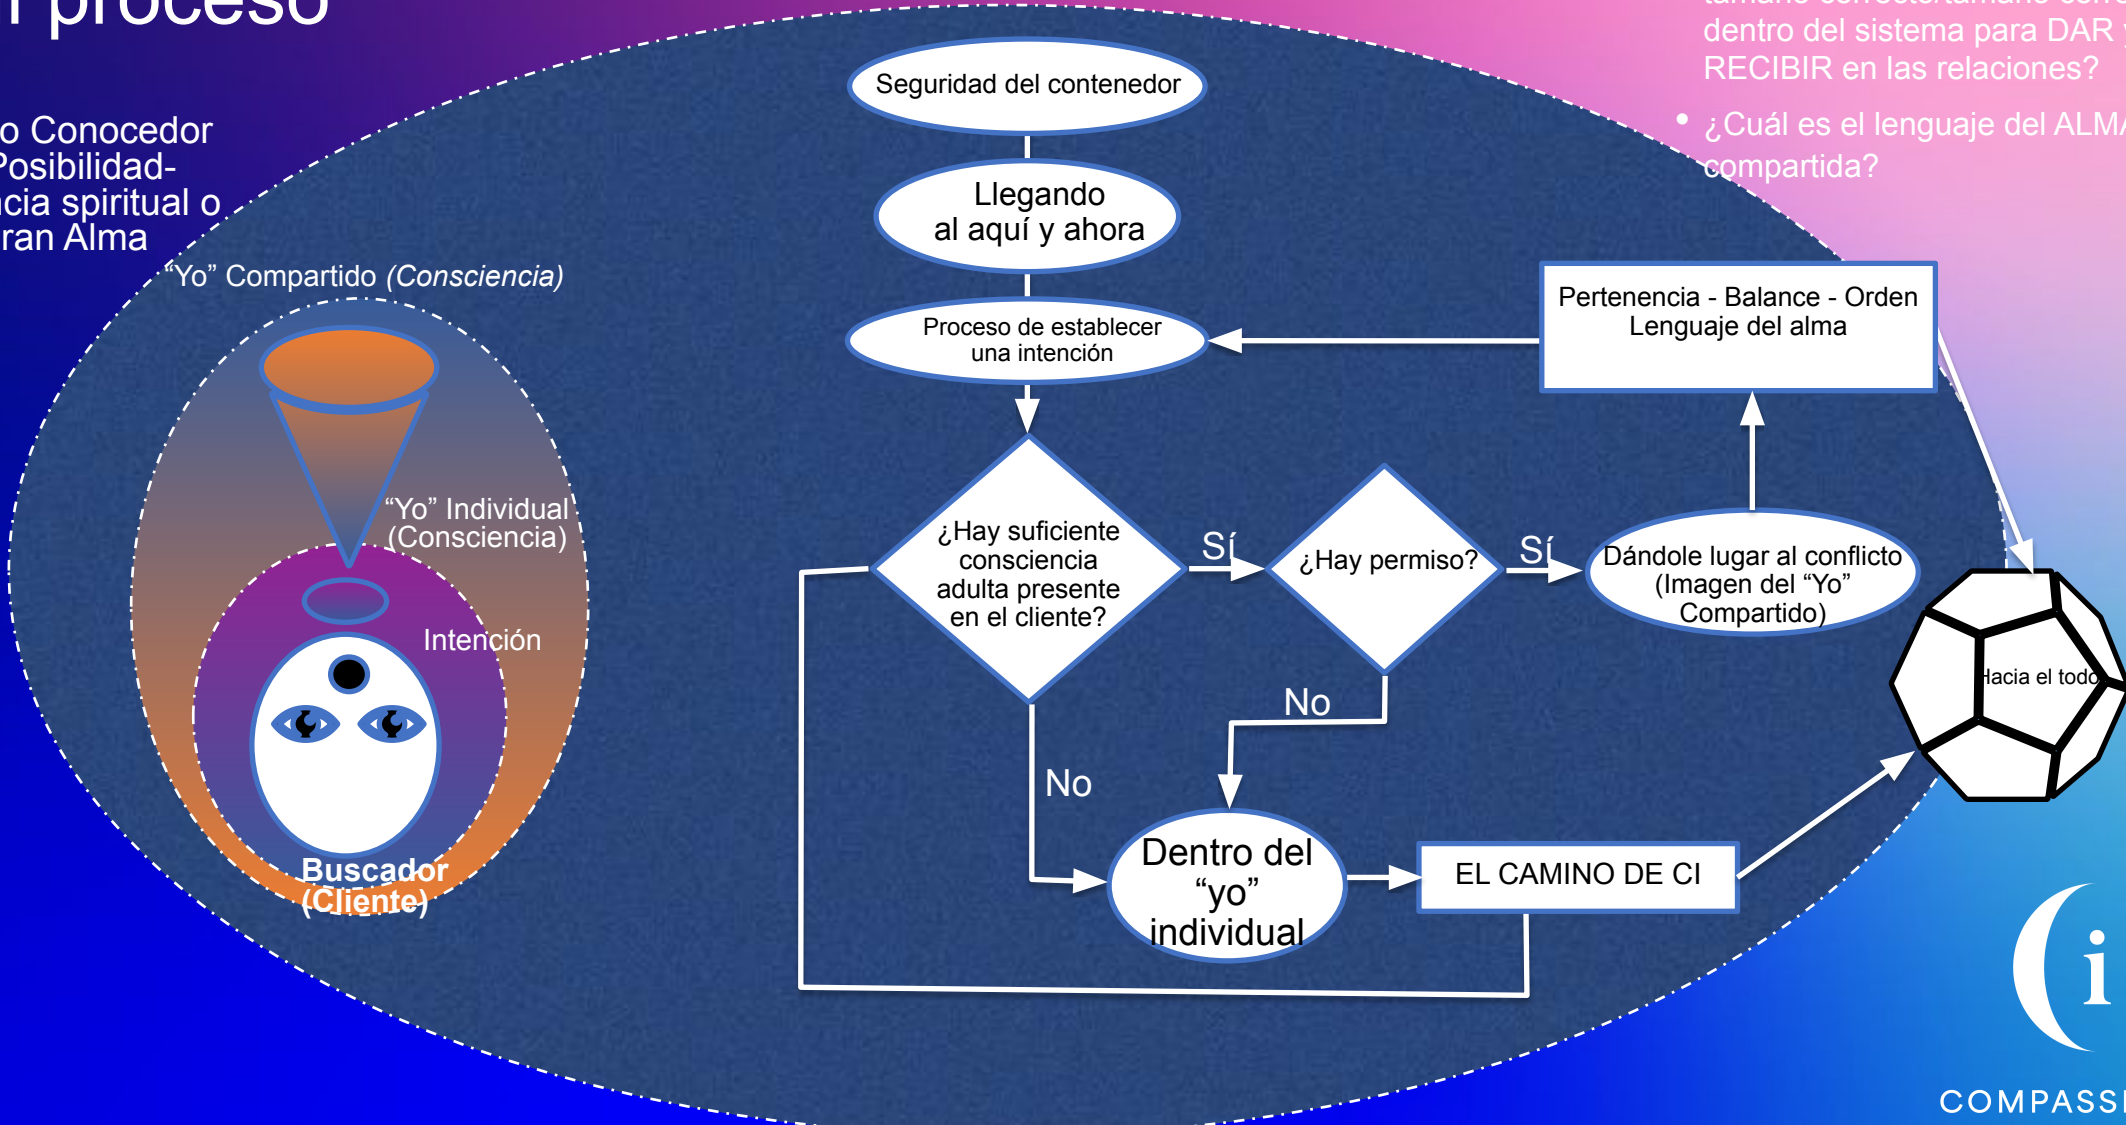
l proceso

o Conocedor
Posibilidad-
ncia spiritual o
ran Alma

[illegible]
dentro del sistema para DAR
RECIBIR en las relaciones?

• ¿Cuál es el lenguaje del ALM
compartida?

"Yo" Compartido (Consciencia)

"Yo" Individual
(Consciencia)

Intención

Buscador
(Cliente)

Seguridad del contenedor

Llegando
al aquí y ahora

Proceso de establecer
una intención

Pertenencia - Balance - Orden
Lenguaje del alma

¿Hay suficiente consciencia adulta presente en el cliente?

Sí

¿Hay permiso?

Sí

Dándole lugar al conflicto
(Imagen del "Yo" Compartido)

No

No

Dentro del "yo" individual

EL CAMINO DE CI

Hacia el todo

i

COMPASS